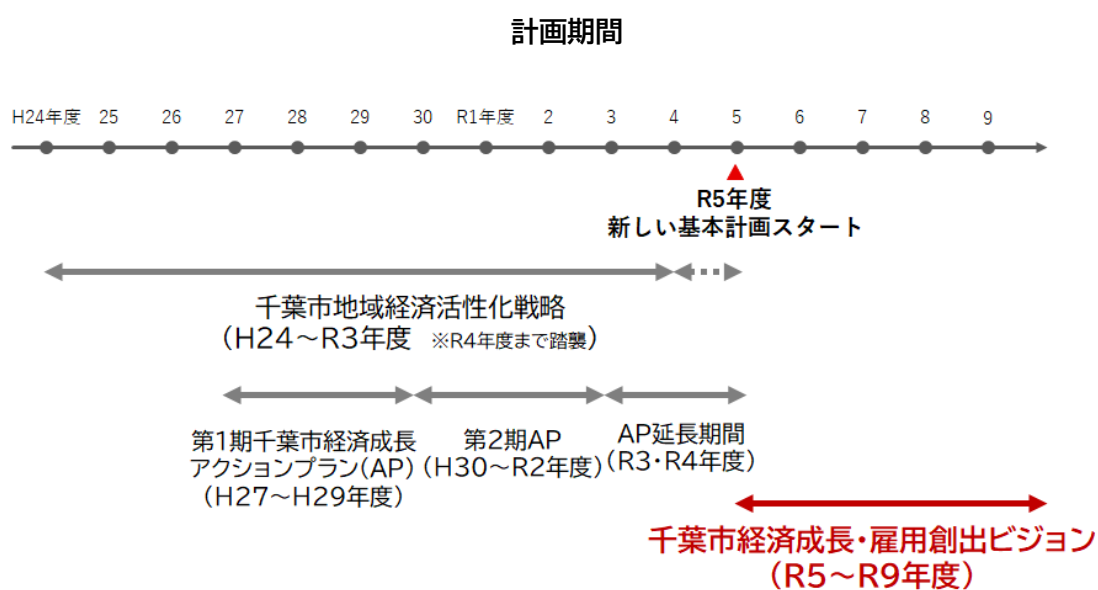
計画期間

H24年度 25 26 27 28 29 30 R1年度 2 3 4 5 6 7 8 9

R5年度
新しい基本計画スタート

千葉市地域経済活性化戦略
（H24～R3年度 ※R4年度まで踏襲）

第1期千葉市経済成長アクションプラン（AP）（H27～H29年度）

第2期AP（H30～R2年度）

AP延長期間（R3・R4年度）

千葉市経済成長・雇用創出ビジョン
（R5～R9年度）